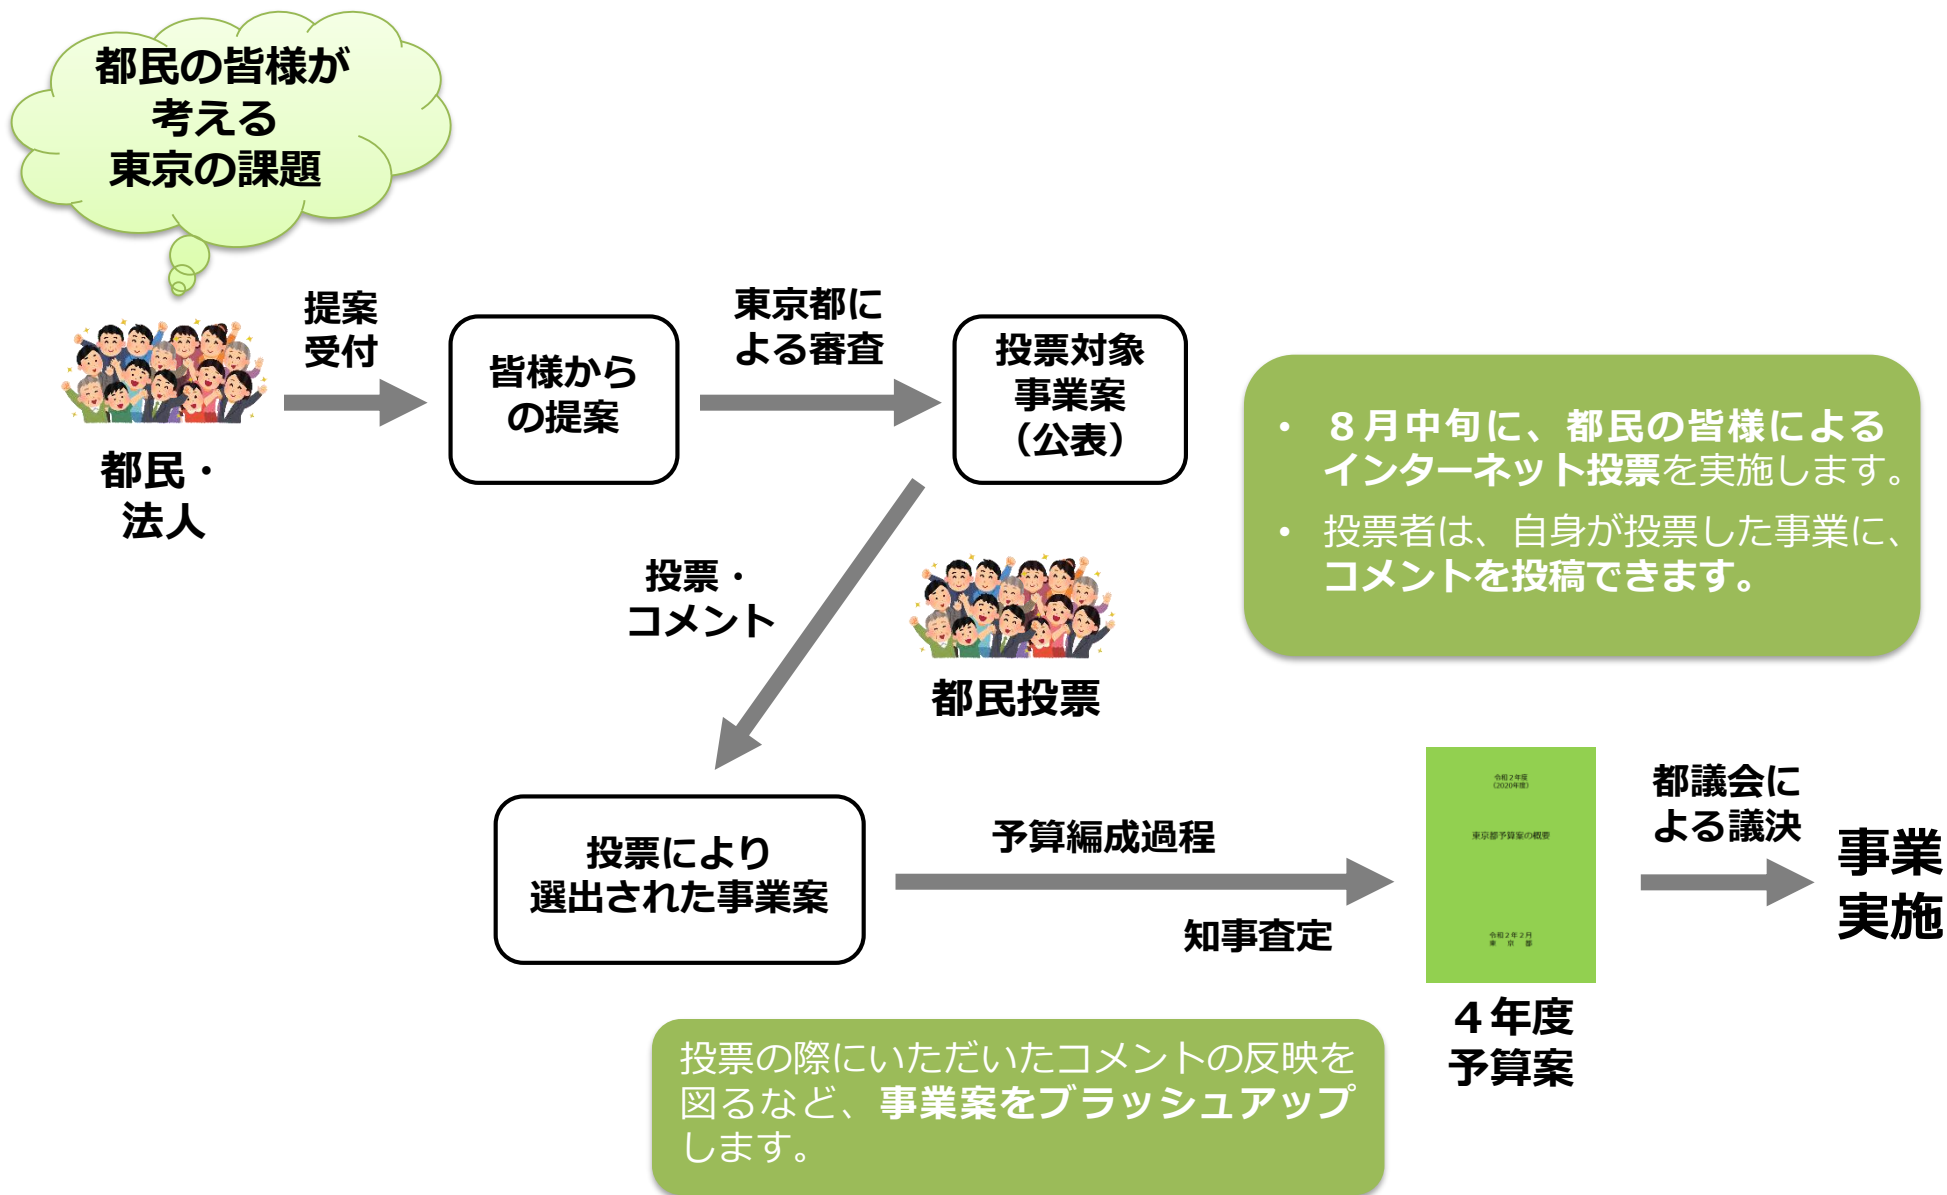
都民の皆様が
考える
東京の課題

提案
受付

都民・
法人

皆様から
の提案

東京都に
よる審査

投票対象
事業案
（公表）

• ８月中旬に、都民の皆様による インターネット投票を実施します。
• 投票者は、自身が投票した事業に、 コメントを投稿できます。

投票・
コメント

都民投票

投票により
選出された事業案

予算編成過程

知事査定

令和２年度
（2020年度）

東京都予算案の概要

令和２年２月
東 京 都

４年度
予算案

都議会に
よる議決

事業
実施

投票の際にいただいたコメントの反映を図るなど、事業案をブラッシュアップします。